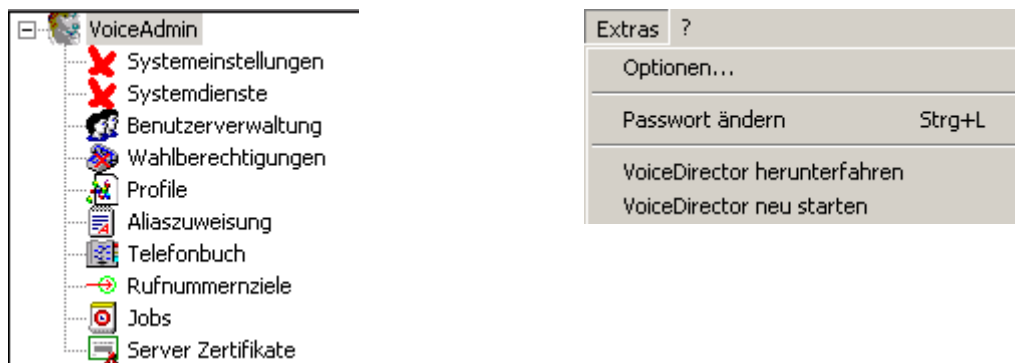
VoiceAdmin
Systemeinstellungen
Systemdienste
Benutzerverwaltung
Wahlberechtigungen
Profile
Aliaszuweisung
Telefonbuch
Rufnummernziele
Jobs
Server Zertifikate

Extras ?
Optionen...
Passwort ändern Strg+L
VoiceDirector herunterfahren
VoiceDirector neu starten